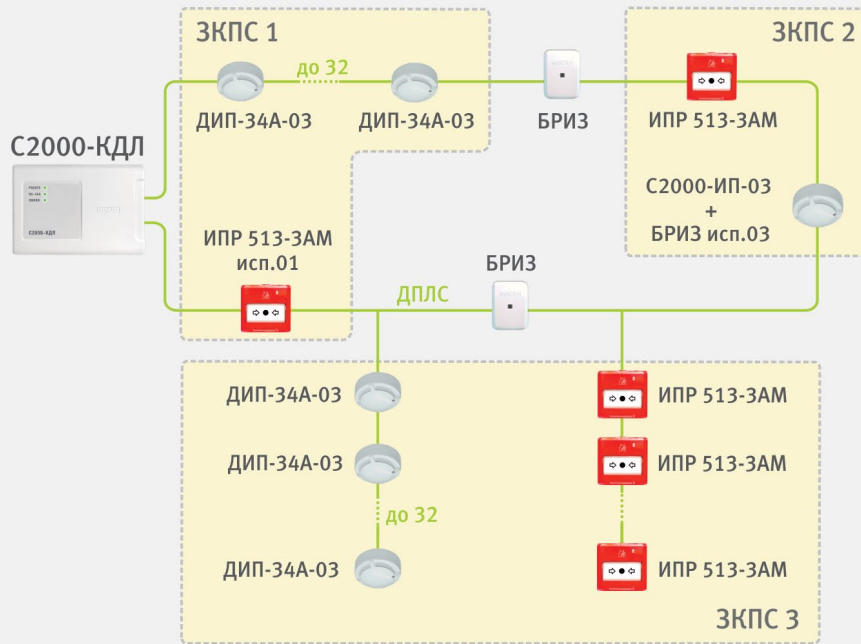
ЗКПС 1

до 32

ДИП-34А-03

ДИП-34А-03

БРИЗ

ЗКПС 2

ИПР 513-3АМ

С2000-КДЛ

С2000-ИП-03
+
БРИЗ исп.03

ИПР 513-3АМ
исп.01

БРИЗ

ДПЛС

ДИП-34А-03

ИПР 513-3АМ

ДИП-34А-03

ИПР 513-3АМ

до 32

ДИП-34А-03

ИПР 513-3АМ

ЗКПС 3